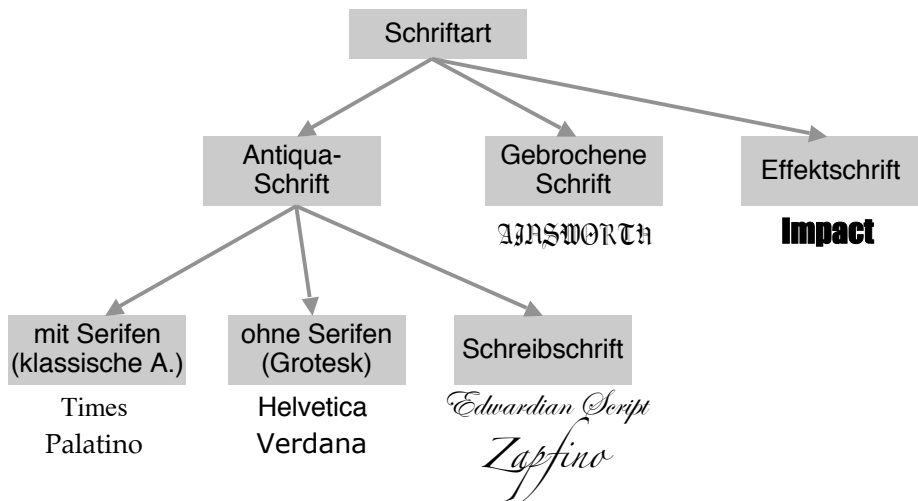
Schriftart

Antiqua-Schrift

Gebrochene Schrift

AINSWORTH

Effektschrift

Impact

mit Serifen (klassische A.)

Times
Palatino

ohne Serifen (Grotesk)

Helvetica
Verdana

Schreibschrift

Edwardian Script
Zapfino